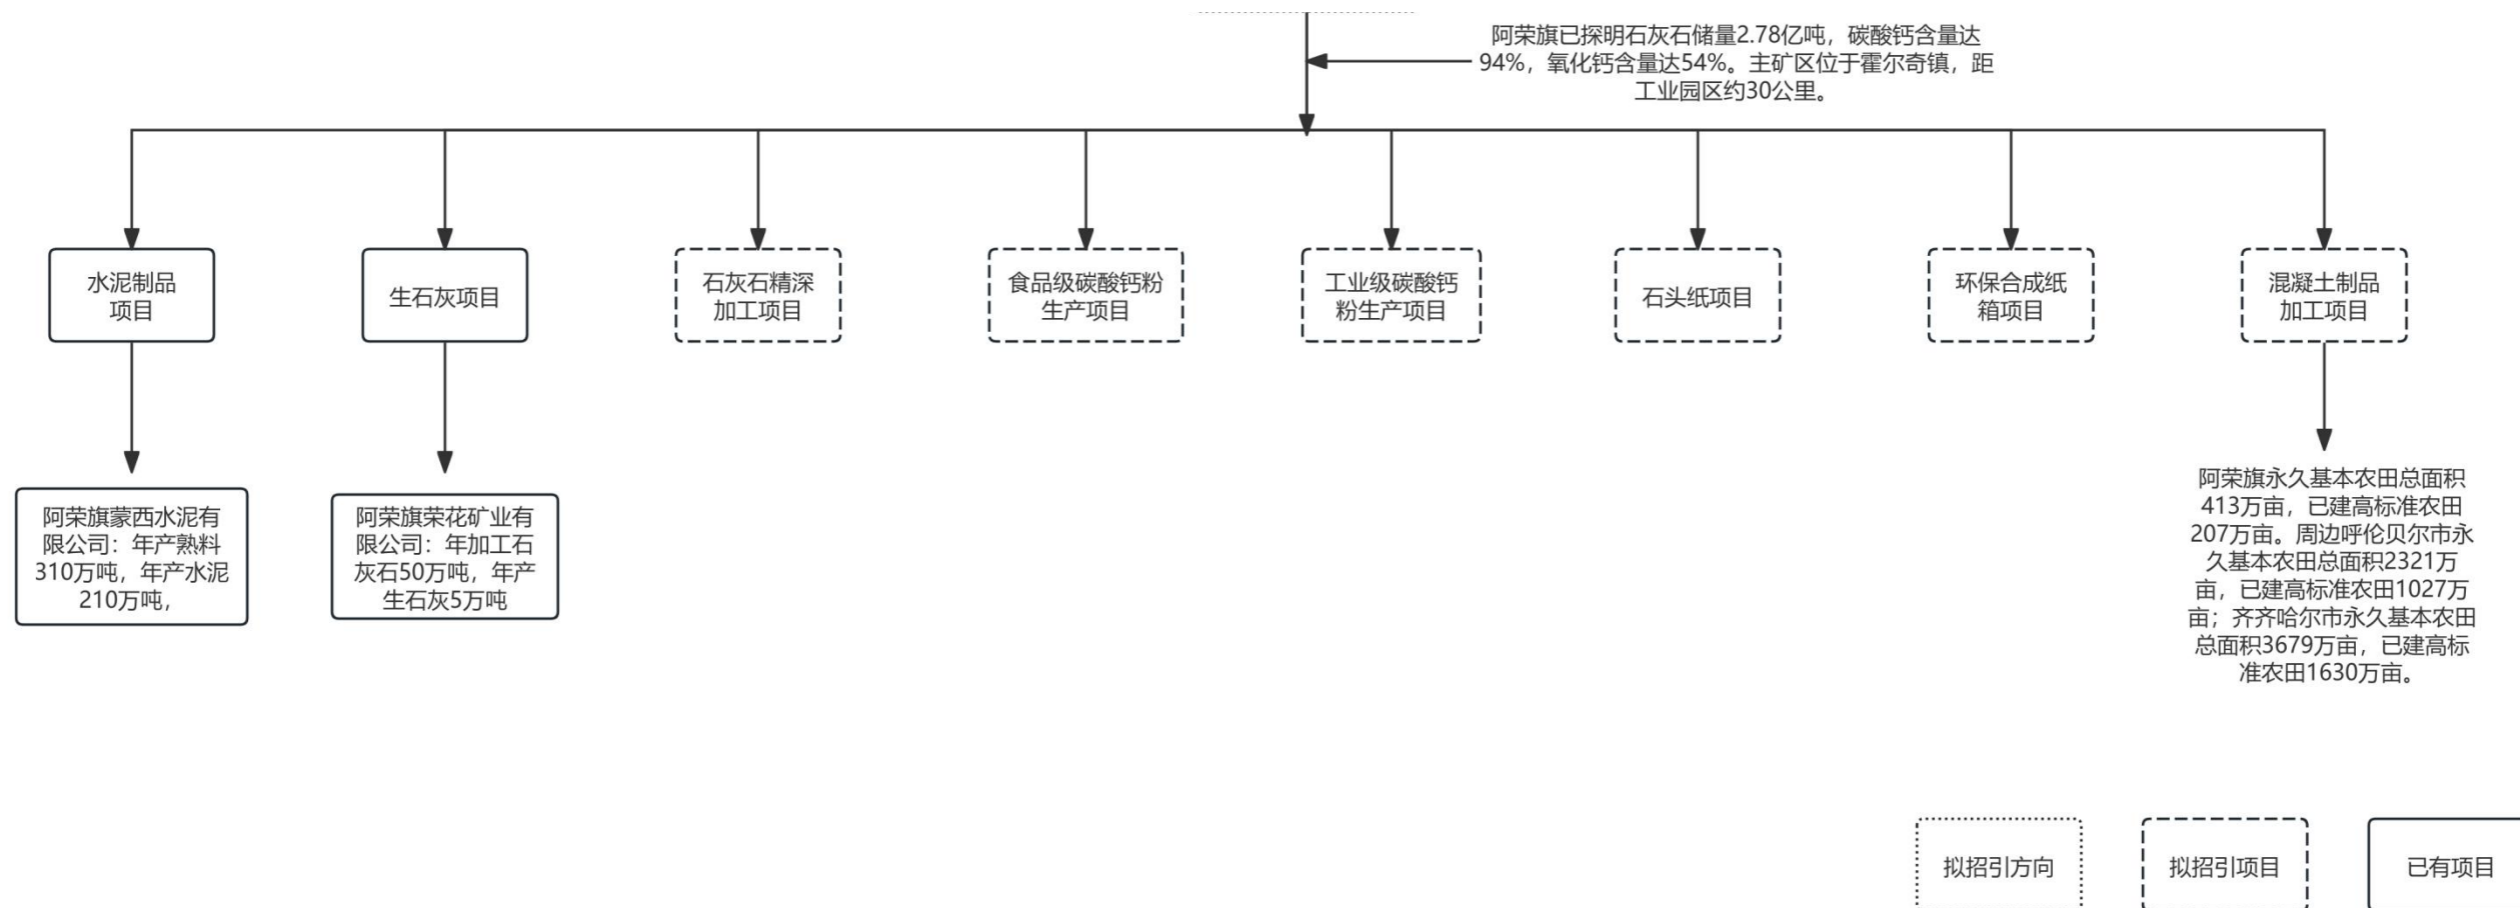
阿荣旗已探明石灰石储量2.78亿吨，碳酸钙含量达94%，氧化钙含量达54%。主矿区位于霍尔奇镇，距工业园区约30公里。

水泥制品项目

生石灰项目

石灰石精深加工项目

食品级碳酸钙粉生产项目

工业级碳酸钙粉生产项目

石头纸项目

环保合成纸箱项目

混凝土制品加工项目

阿荣旗蒙西水泥有限公司：年产熟料310万吨，年产水泥210万吨，

阿荣旗荣花矿业有限公司：年加工石灰石50万吨，年产生石灰5万吨

阿荣旗永久基本农田总面积413万亩，已建高标准农田207万亩。周边呼伦贝尔市永久基本农田总面积2321万亩，已建高标准农田1027万亩；齐齐哈尔市永久基本农田总面积3679万亩，已建高标准农田1630万亩。

拟招引方向

拟招引项目

已有项目